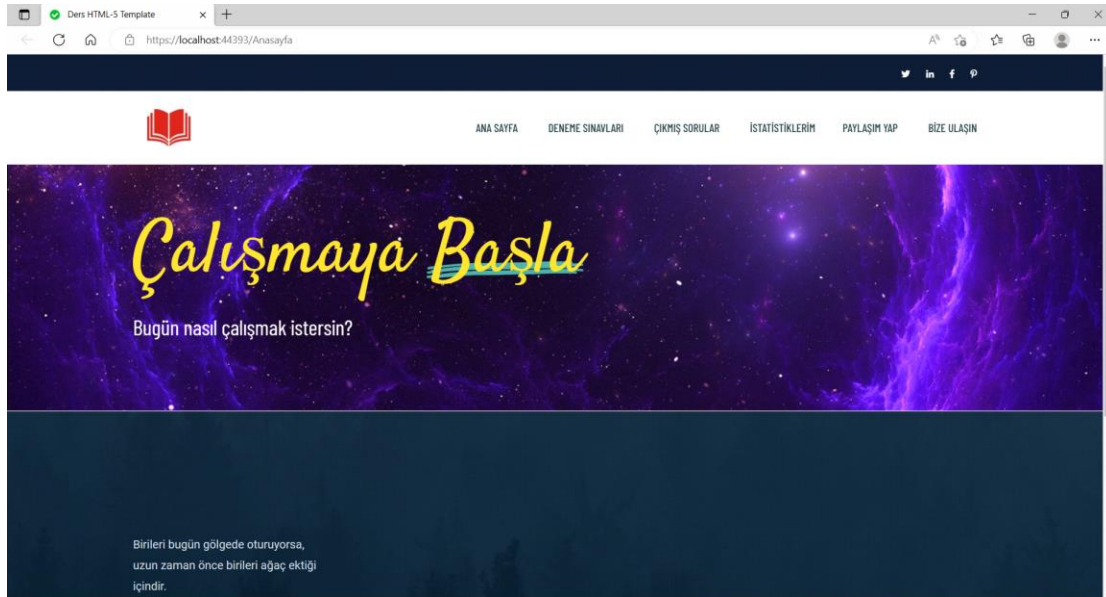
Ders HTML-5 Template

https://localhost:44393/Anasayfa

ANA SAYFA DENEME SINAVLARI ÇIKMIŞ SORULAR İSTATİSTİKLERİM PAYLAŞIM YAP BİZE ULAŞIN

Çalışmaya Başla

Bugün nasıl çalışmak istersin?

Birileri bugün gölgede oturuyorsa, uzun zaman önce birileri ağaç ektiği içindir.